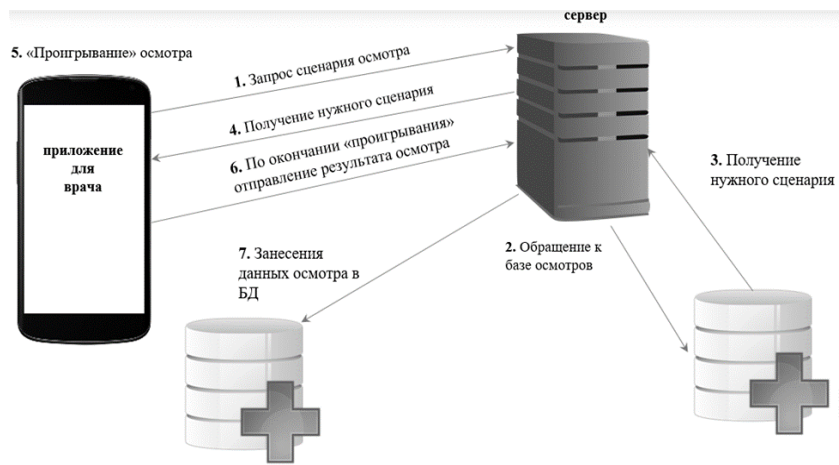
сервер

5. «Проигрывание» осмотра

1. Запрос сценария осмотра

4. Получение нужного сценария

6. По окончании «проигрывания» отправление результата осмотра

приложение для врача

3. Получение нужного сценария

7. Занесения данных осмотра в БД

2. Обращение к базе осмотров